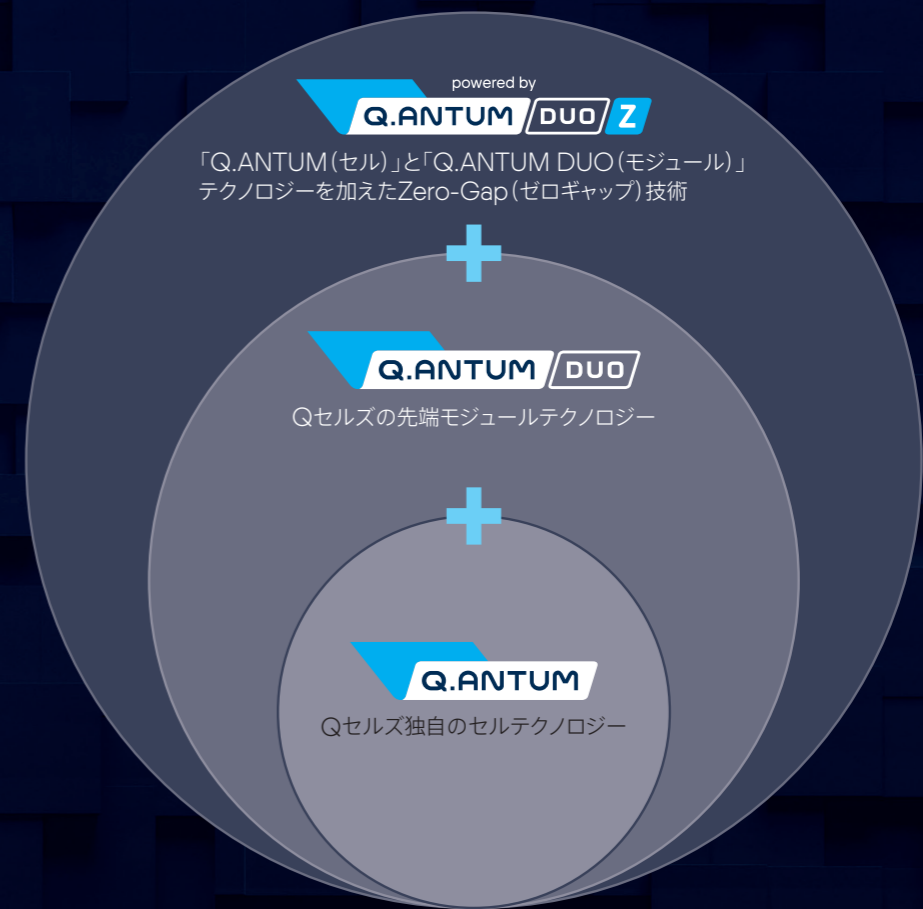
powered by
Q.ANTUM DUO Z

「Q.ANTUM(セル)」と「Q.ANTUM DUO(モジュール)」テクノロジーを加えたZero-Gap(ゼロギャップ)技術

Q.ANTUM DUO

Qセルズの先端モジュールテクノロジー

Q.ANTUM

Qセルズ独自のセルテクノロジー